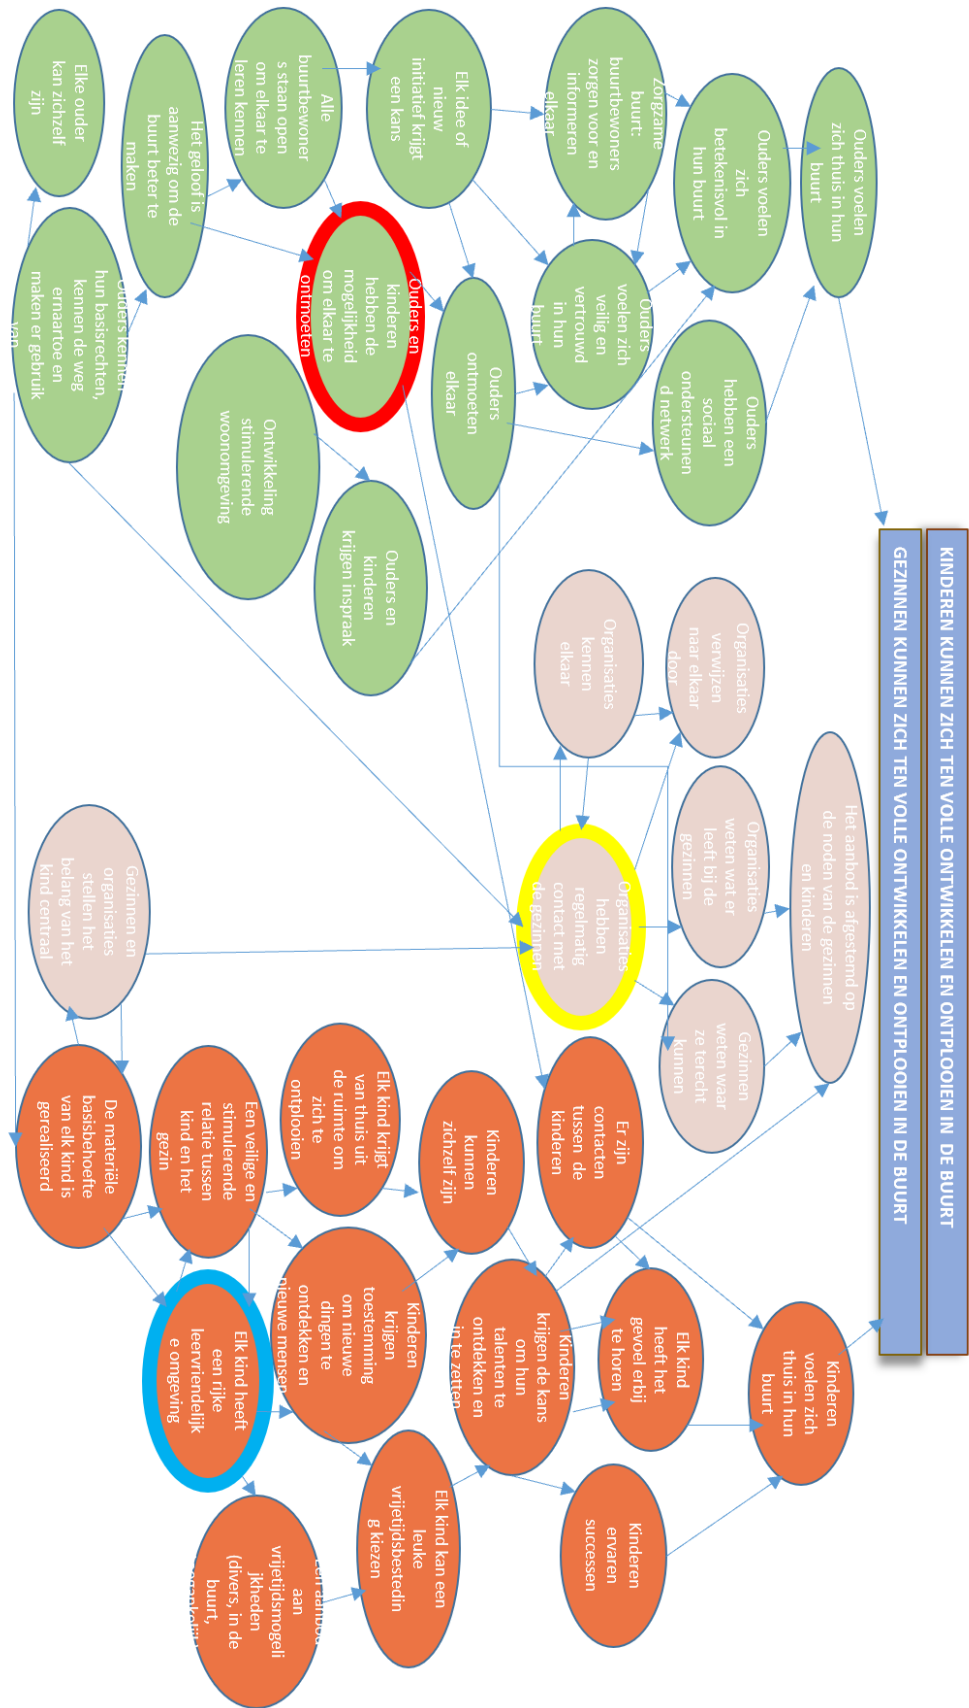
KINDEREN KUNNEN ZICH TEN VOLLE ONTWIKKELEN EN ONTPLOOIEN IN DE BUURT

GEZINNEN KUNNEN ZICH TEN VOLLE ONTWIKKELEN EN ONTPLOOIEN IN DE BUURT

Ouders voelen zich thuis in hun buurt

Ouders voelen zich betekenisvol in hun buurt

Zorgzame buurt: buurtbewoners zorgen voor en informeren elkaar

Elk idee of nieuw initiatief krijgt een kans

Alle buurtbewoners staan open om elkaar te leren kennen

Het geloof is aanwezig om de buurt beter te maken

Elke ouder kan zichzelf zijn

Ouders kennen hun basisrechten, kennen de weg ernaartoe en maken er gebruik van

Ouders en kinderen hebben de mogelijkheid om elkaar te ontmoeten

Ouders voelen zich veilig en vertrouwd in hun buurt

Ouders hebben een sociaal ondersteunend netwerk

Ouders ontmoeten elkaar

Ontwikkeling stimulerende woonomgeving

Ouders en kinderen krijgen inspraak

Organisaties verwijzen naar elkaar door

Organisaties kennen elkaar

Het aanbod is afgestemd op de noden van de gezinnen en kinderen

Organisaties weten wat er leeft bij de gezinnen

Organisaties hebben regelmatig contact met de gezinnen

Gezinnen weten waar ze terecht kunnen

Gezinnen en organisaties stellen het belang van het kind centraal

Er zijn contacten tussen de kinderen

Kinderen kunnen zichzelf zijn

Elk kind krijgt van thuis uit de ruimte om zich te ontplooien

Een veilige en stimulerende relatie tussen kind en het gezin

De materiële basisbehoefte van elk kind is gerealiseerd

Kinderen voelen zich thuis in hun buurt

Elk kind heeft het gevoel erbij te horen

Kinderen krijgen de kans om hun talenten te ontdekken en in te zetten

Kinderen krijgen toestemming om nieuwe dingen te ontdekken en nieuwe mensen

Elk kind heeft een rijke leervriendelijke omgeving

Kinderen ervaren successen

Elk kind kan een leuke vrijetijdsbesteding kiezen

een aanbod aan vrijetijdsmogelijkheden (divers, in de buurt, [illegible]